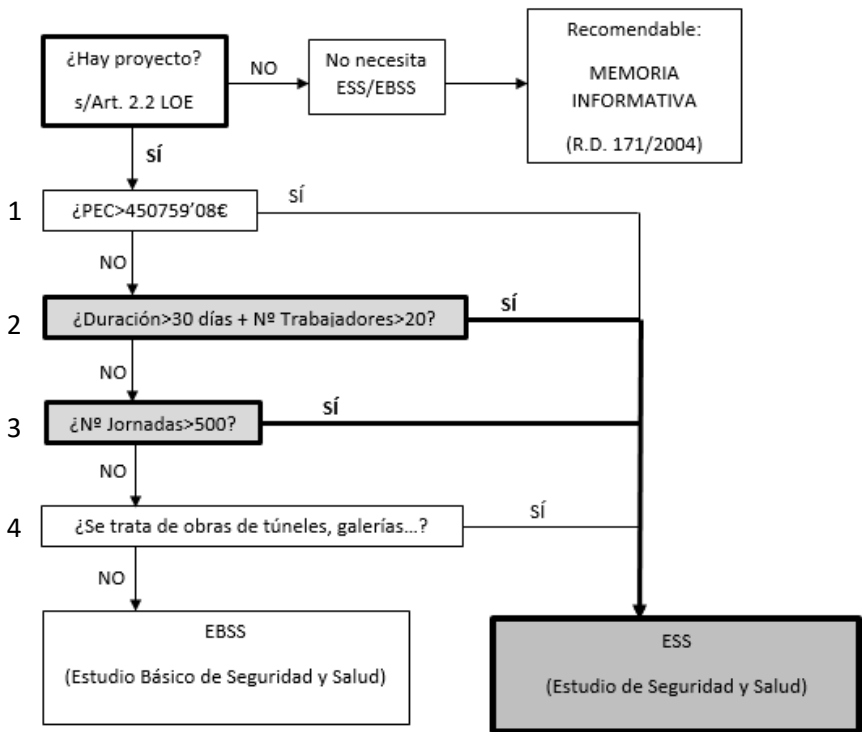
¿Hay proyecto?

s/Art. 2.2 LOE

NO

No necesita ESS/EBSS

Recomendable:

MEMORIA INFORMATIVA

(R.D. 171/2004)

SÍ

1 ¿PEC>450759'08€

SÍ

NO

2 ¿Duración>30 días + Nº Trabajadores>20?

SÍ

NO

3 ¿Nº Jornadas>500?

SÍ

NO

4 ¿Se trata de obras de túneles, galerías...?

SÍ

NO

EBSS

(Estudio Básico de Seguridad y Salud)

ESS

(Estudio de Seguridad y Salud)